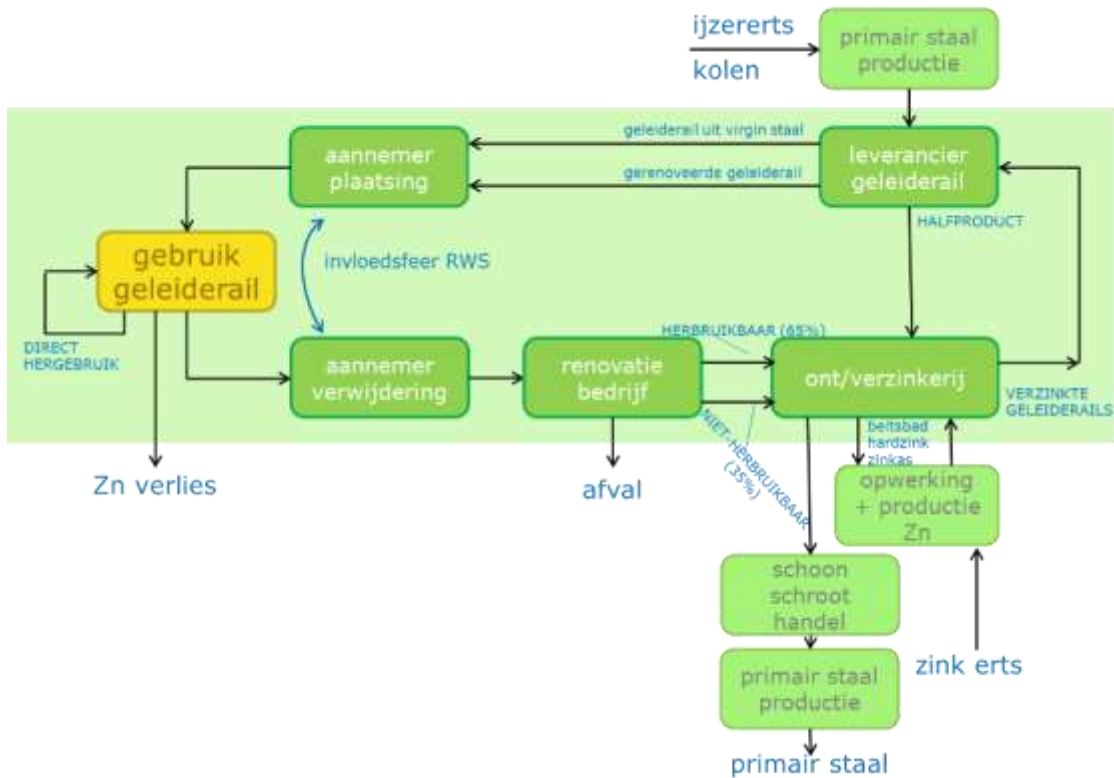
ijzererts

kolen

primair staal productie

geleiderail uit virgin staal

gerenoveerde geleiderail

aannemer plaatsing

leverancier geleiderail

HALFPRODUCT

gebruik geleiderail

invloedsfeer RWS

DIRECT HERGEBRUIK

HERBRUIKBAAR (65%)

aannemer verwijdering

renovatie bedrijf

ont/verzinkerij

VERZINKTE GELEIDERAILS

NIET-HERBRUIKBAAR (35%)

beitsbad hardzink zinkas

Zn verlies

afval

opwerking + productie Zn

schoon schroot handel

zink erts

primair staal productie

primair staal